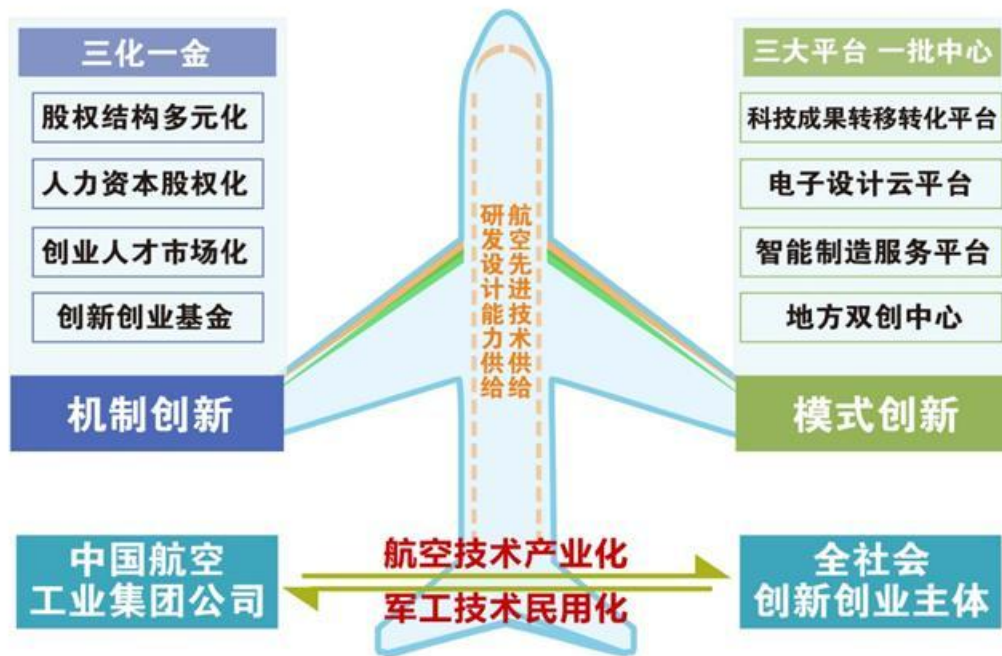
三化一金

股权结构多元化

人力资本股权化

创业人才市场化

创新创业基金

机制创新

航空先进技术供给

研发设计能力供给

三大平台 一批中心

科技成果转移转化平台

电子设计云平台

智能制造服务平台

地方双创中心

模式创新

中国航空工业集团公司

航空技术产业化

军工技术民用化

全社会创新创业主体